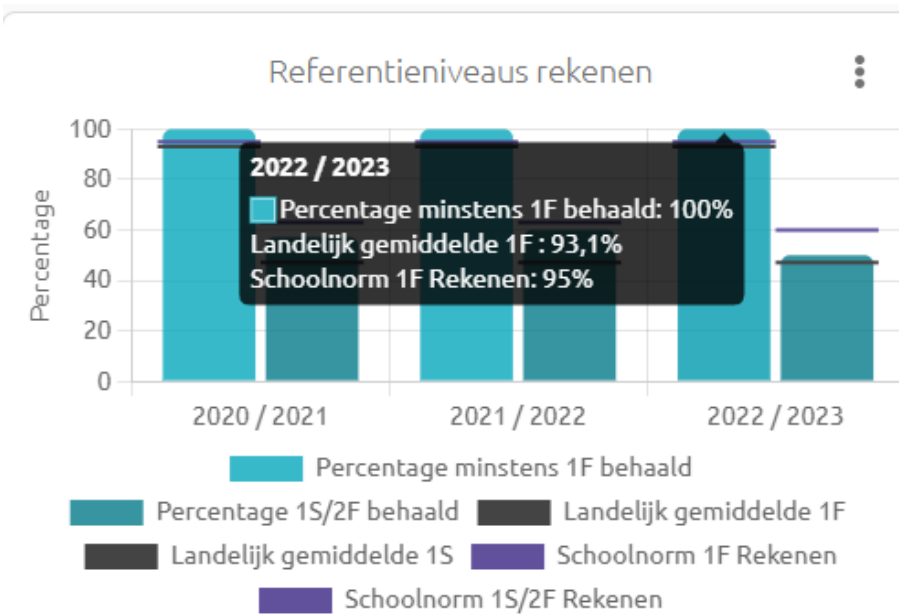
Referentieniveaus rekenen

100
80
60
40
20
0

Percentage

2022 / 2023
Percentage minstens 1F behaald: 100%
Landelijk gemiddelde 1F : 93,1%
Schoolnorm 1F Rekenen: 95%

2020 / 2021
2021 / 2022
2022 / 2023

Percentage minstens 1F behaald
Percentage 1S/2F behaald
Landelijk gemiddelde 1F
Landelijk gemiddelde 1S
Schoolnorm 1F Rekenen
Schoolnorm 1S/2F Rekenen